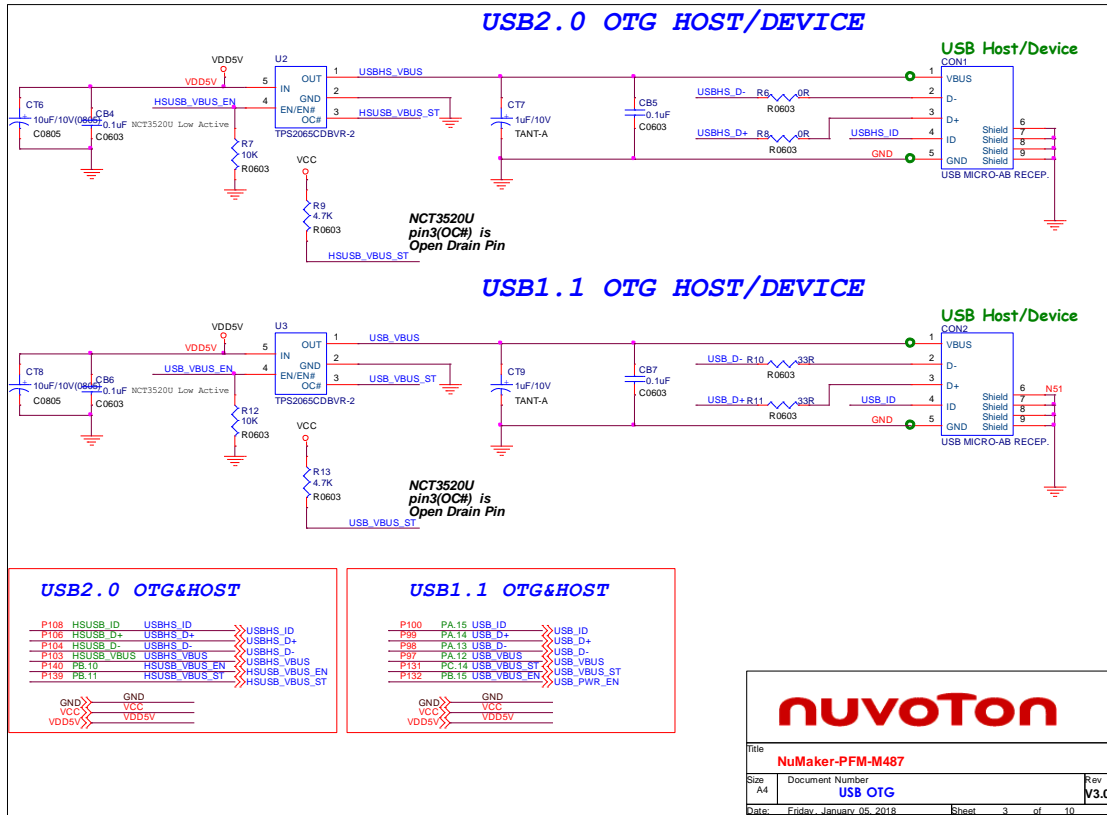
USB2.0 OTG HOST/DEVICE

USB Host/Device

VDD5V
U2
VDD5V
5 IN OUT 1 USBHS_VBUS
2 GND
HSUSB_VBUS_EN 4 EN/EN# OC# 3 HSUSB_VBUS_ST
CT6 10uF/10V(0805) C0805
CB4 0.1uF C0603
NCT3520U Low Active
TPS2065CDBVR-2
R7 10K R0603
VCC
R9 4.7K R0603
HSUSB_VBUS_ST
NCT3520U pin3(OC#) is Open Drain Pin
CT7 1uF/10V TANT-A
CB5 0.1uF C0603
USBHS_D- R6 0R R0603
USBHS_D+ R8 0R R0603
USBHS_ID
GND
CON1
1 VBUS
2 D-
3 D+
4 ID
5 GND
Shield 6
Shield 7
Shield 8
Shield 9
USB MICRO-AB RECEP.

USB1.1 OTG HOST/DEVICE

USB Host/Device

VDD5V
U3
VDD5V
5 IN OUT 1 USB_VBUS
2 GND
USB_VBUS_EN 4 EN/EN# OC# 3 USB_VBUS_ST
CT8 10uF/10V(0805) C0805
CB6 0.1uF C0603
NCT3520U Low Active
TPS2065CDBVR-2
R12 10K R0603
VCC
R13 4.7K R0603
USB_VBUS_ST
NCT3520U pin3(OC#) is Open Drain Pin
CT9 1uF/10V TANT-A
CB7 0.1uF C0603
USB_D- R10 33R R0603
USB_D+ R11 33R R0603
USB_ID
GND
CON2
1 VBUS
2 D-
3 D+
4 ID
5 GND
Shield 6
Shield 7
Shield 8
Shield 9
N51
USB MICRO-AB RECEP.

USB2.0 OTG&HOST

P108 HSUSB_ID USBHS_ID USBHS_ID
P106 HSUSB_D+ USBHS_D+ USBHS_D+
P104 HSUSB_D- USBHS_D- USBHS_D-
P103 HSUSB_VBUS USBHS_VBUS USBHS_VBUS
P140 PB.10 HSUSB_VBUS_EN HSUSB_VBUS_EN
P139 PB.11 HSUSB_VBUS_ST HSUSB_VBUS_ST
GND GND
VCC VCC
VDD5V VDD5V

USB1.1 OTG&HOST

P100 PA.15 USB_ID USB_ID
P99 PA.14 USB_D+ USB_D+
P98 PA.13 USB_D- USB_D-
P97 PA.12 USB_VBUS USB_VBUS
P131 PC.14 USB_VBUS_ST USB_VBUS_ST
P132 PB.15 USB_VBUS_EN USB_PWR_EN
GND GND
VCC VCC
VDD5V VDD5V

nuvoTon
Title
NuMaker-PFM-M487
Size A4
Document Number
USB OTG
Rev
V3.0
Date: Friday, January 05, 2018 Sheet 3 of 10